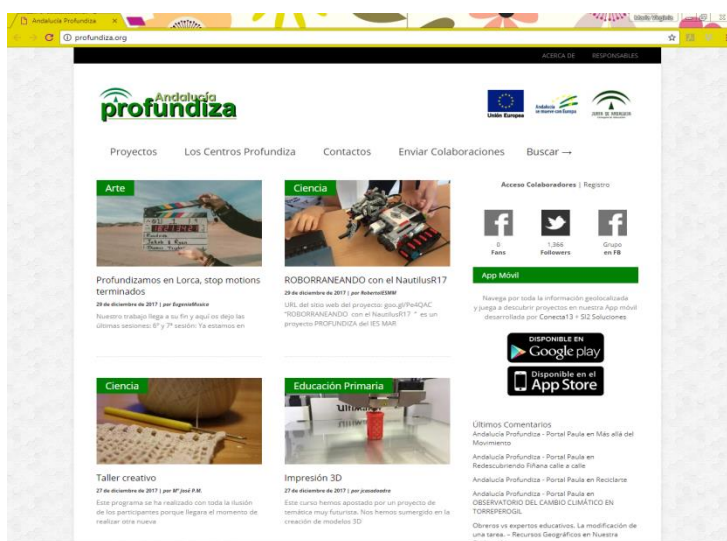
Andalucía Profundiza ×

profundiza.org

ACERCA DE RESPONSABLES

Andalucía profundiza

Unión Europea

Andalucía se mueve con Europa

JUNTA DE ANDALUCIA

Proyectos Los Centros Profundiza Contactos Enviar Colaboraciones Buscar →

Arte

Profundizamos en Lorca, stop motions terminados

29 de diciembre de 2017 | por EugenioMusica

Nuestro trabajo llega a su fin y aquí os dejo las últimas sesiones: 6ª y 7ª sesión: Ya estamos en

Ciencia

ROBORRANEANDO con el NautilusR17

29 de diciembre de 2017 | por RobertoIESMM

URL del sitio web del proyecto: goo.gl/9e4QAC "ROBORRANEANDO con el NautilusR17 " es un proyecto PROFUNDIZA del IES MAR

Acceso Colaboradores | Registro

0 Fans

1,366 Followers

Grupo en FB

App Móvil

Navega por toda la información geolocalizada y juega a descubrir proyectos en nuestra App móvil desarrollada por Conecta13 + SI2 Soluciones

DISPONIBLE EN Google play

Disponible en el App Store

Ciencia

Taller creativo

27 de diciembre de 2017 | por Mª José P.M.

Este programa se ha realizado con toda la ilusión de los participantes porque llegará el momento de realizar otra nueva

Educación Primaria

Impresión 3D

27 de diciembre de 2017 | por josedeadre

Este curso hemos apostado por un proyecto de temática muy futurista. Nos hemos sumergido en la creación de modelos 3D

Últimos Comentarios

Andalucía Profundiza - Portal Paula en Más allá del Movimiento

Andalucía Profundiza - Portal Paula en Redescubriendo Fiñana calle a calle

Andalucía Profundiza - Portal Paula en Reciclarte

Andalucía Profundiza - Portal Paula en OBSERVATORIO DEL CAMBIO CLIMÁTICO EN TORREPEROGIL

Obreros vs expertos educativos. La modificación de una tarea. – Recursos Geográficos en Nuestra